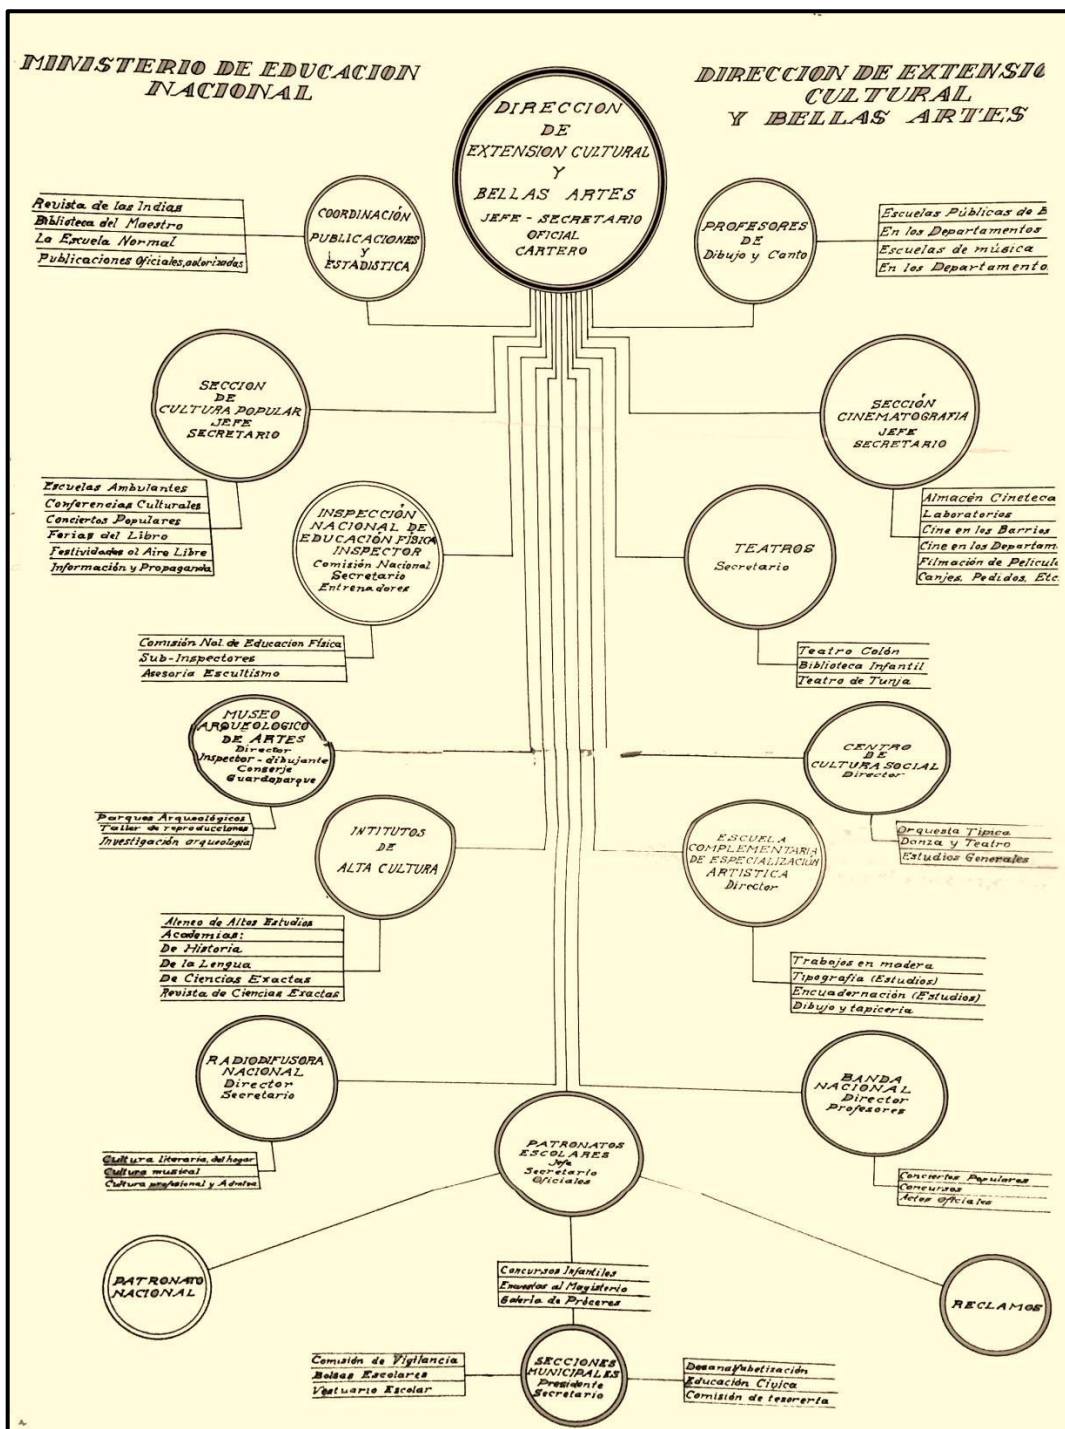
MINISTERIO DE EDUCACION NACIONAL

DIRECCION DE EXTENSIO CULTURAL Y BELLAS ARTES

DIRECCION DE EXTENSION CULTURAL Y BELLAS ARTES
JEFE - SECRETARIO
OFICIAL
CARTERO

COORDINACIÓN PUBLICACIONES Y ESTADISTICA

Revista de las Indias
Biblioteca del Maestro
La Escuela Normal
Publicaciones Oficiales, autorizadas

PROFESORES DE Dibujo y Canto

Escuelas Públicas de B
En los Departamentos
Escuelas de música
En los Departamento

SECCION DE CULTURA POPULAR
JEFE
SECRETARIO

Escuelas Ambulantes
Conferencias Culturales
Conciertos Populares
Ferias del Libro
Festividades al Aire Libre
Información y Propaganda

SECCIÓN CINEMATOGRAFIA
JEFE
SECRETARIO

Almacén Cineteca
Laboratorios
Cine en los Barrios
Cine en los Departam
Filmación de Pelicul
Canjes, Pedidos, Etc.

INSPECCIÓN NACIONAL DE EDUCACIÓN FISICA
INSPECTOR
Comisión Nacional
Secretario
Entrenadores

Comisión Nal. de Educacion Fisica
Sub-Inspectores
Asesoria Escultismo

TEATROS
Secretario

Teatro Colón
Biblioteca Infantil
Teatro de Tunja

MUSEO ARQUEOLOGICO DE ARTES
Director
Inspector - dibujante
Conserje
Guardaparque

Parques Arqueológicos
Taller de reproducciones
Investigación arqueologia

CENTRO DE CULTURA SOCIAL
Director

Orquesta Tipica
Danza y Teatro
Estudios Generales

INTITUTOS DE ALTA CULTURA

Ateneo de Altos Estudios
Academias:
De Historia
De la Lengua
De Ciencias Exactas
Revista de Ciencias Exactas

ESCUELA COMPLEMENTARIA DE ESPECIALIZACIÓN ARTISTICA
Director

Trabajos en madera
Tipografia (Estudios)
Encuadernación (Estudios)
Dibujo y tapiceria

RADIODIFUSORA NACIONAL
Director
Secretario

Cultura literaria, del hogar
Cultura musical
Cultura profesional y Admtva

BANDA NACIONAL
Director
Profesores

Conciertos Populares
Concursos
Actos oficiales

PATRONATOS ESCOLARES
Jefe
Secretario
Oficiales

PATRONATO NACIONAL

Concursos Infantiles
Encuestas al Magisterio
Galeria de Próceres

RECLAMOS

Comisión de Vigilancia
Bolsas Escolares
Vestuario Escolar

SECCIONES MUNICIPALES
Presidente
Secretario

Desanalfabetización
Educación Civica
Comisión de tesoreria